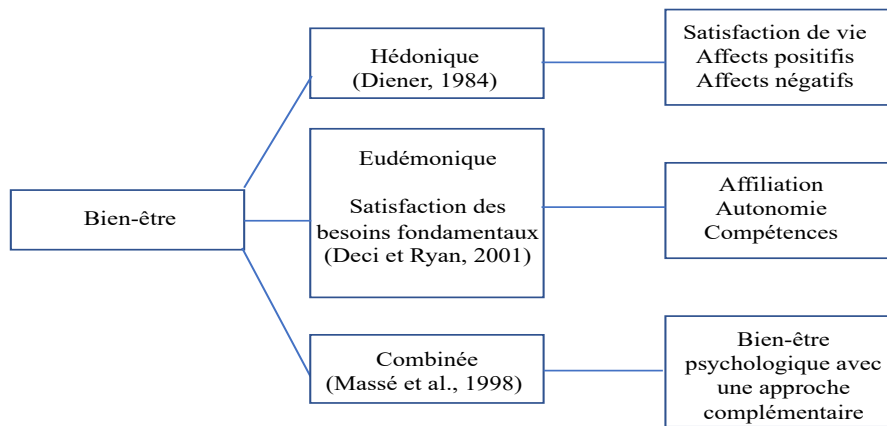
Bien-être

Hédonique
(Diener, 1984)

Satisfaction de vie
Affects positifs
Affects négatifs

Eudémonique

Satisfaction des besoins fondamentaux
(Deci et Ryan, 2001)

Affiliation
Autonomie
Compétences

Combinée
(Massé et al., 1998)

Bien-être psychologique avec une approche complémentaire